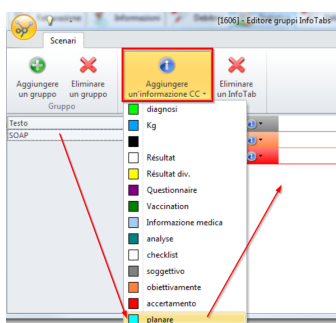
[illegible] Informazioni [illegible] [1606] - Editore gruppi InfoTabs

Scenari

Aggiungere un gruppo

Eliminare un gruppo

Gruppo

Aggiungere un'informazione CC

Eliminare un InfoTab

Testo

SOAP

diagnosi

Kg

Résultat

Résultat div.

Questionnaire

Vaccination

Informazione medica

analyse

checklist

soggettivo

obiettivamente

accertamento

planare